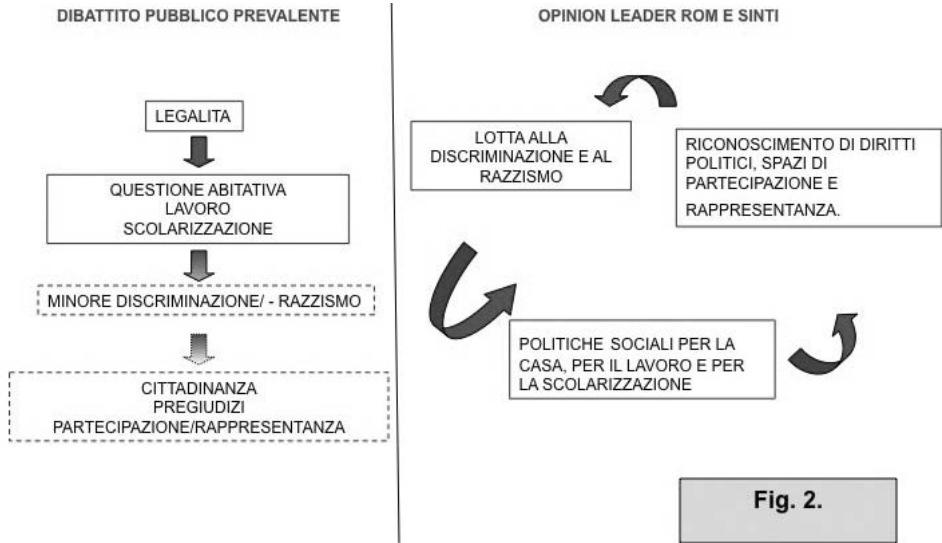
DIBATTITO PUBBLICO PREVALENTE

LEGALITA

QUESTIONE ABITATIVA
LAVORO
SCOLARIZZAZIONE

MINORE DISCRIMINAZIONE/ - RAZZISMO

CITTADINANZA
PREGIUDIZI
PARTECIPAZIONE/RAPPRESENTANZA

OPINION LEADER ROM E SINTI

LOTTA ALLA DISCRIMINAZIONE E AL RAZZISMO

RICONOSCIMENTO DI DIRITTI POLITICI, SPAZI DI PARTECIPAZIONE E RAPPRESENTANZA.

POLITICHE SOCIALI PER LA CASA, PER IL LAVORO E PER LA SCOLARIZZAZIONE

Fig. 2.